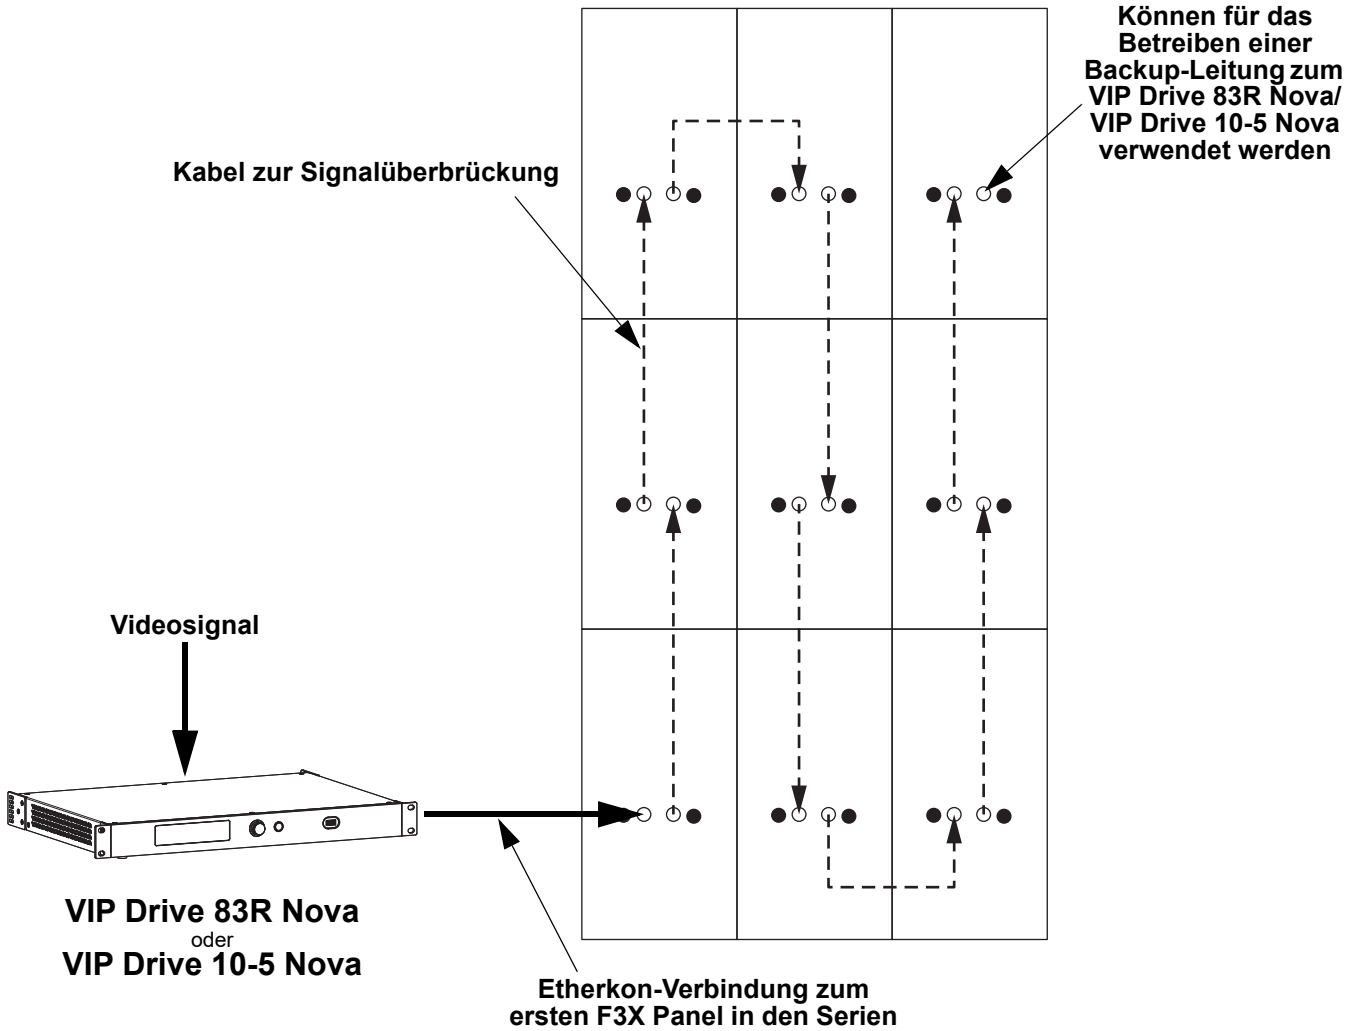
Können für das Betreiben einer Backup-Leitung zum VIP Drive 83R Nova/ VIP Drive 10-5 Nova verwendet werden

Kabel zur Signalüberbrückung

Videosignal

VIP Drive 83R Nova
oder
VIP Drive 10-5 Nova

Etherkon-Verbindung zum ersten F3X Panel in den Serien